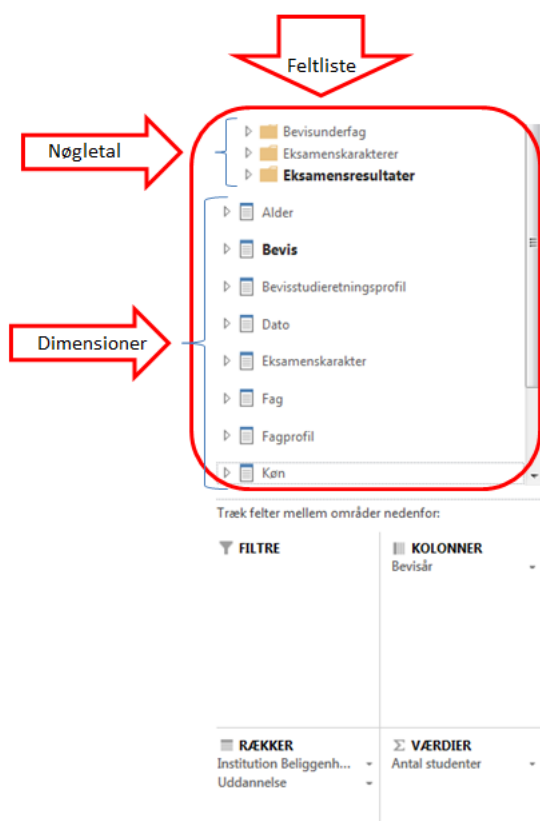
Feltliste

Nøgletal

Bevisunderfag
Eksamenskarakterer
**Eksamensresultater**

Dimensioner

Alder
**Bevis**
Bevisstudieretningsprofil
Dato
Eksamenskarakter
Fag
Fagprofil
Køn

Træk felter mellem områder nedenfor:

FILTRE

KOLONNER
Bevisår

RÆKKER
Institution Beliggenh...
Uddannelse

Σ VÆRDIER
Antal studenter